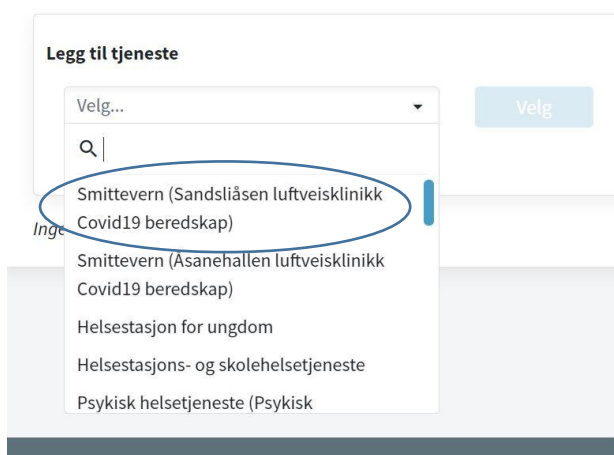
Legg til tjeneste

Velg...

Velg

Smittevern (Sandsliåsen luftveisklinikk Covid19 beredskap)

Inge

Smittevern (Åsanehallen luftveisklinikk Covid19 beredskap)

Helsestasjon for ungdom

Helsestasjons- og skolehelsetjeneste

Psykisk helsetjeneste (Psykisk